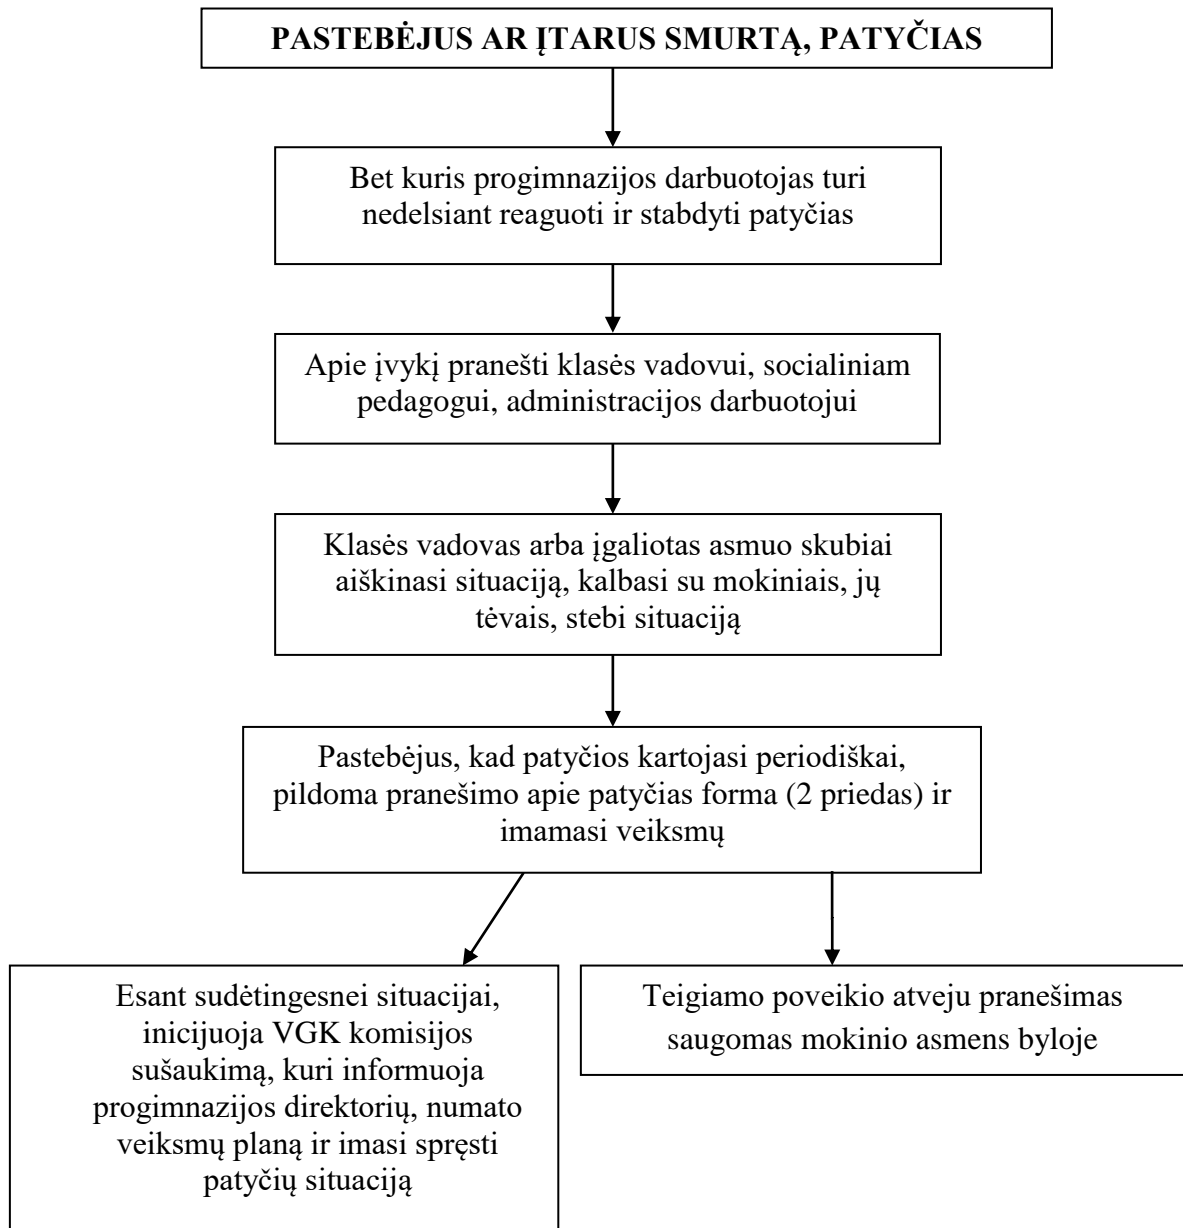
PASTEBĖJUS AR ĮTARUS SMURTĄ, PATYČIAS

Bet kuris progimnazijos darbuotojas turi nedelsiant reaguoti ir stabdyti patyčias

Apie įvykį pranešti klasės vadovui, socialiniam pedagogui, administracijos darbuotojui

Klasės vadovas arba įgaliotas asmuo skubiai aiškinasi situaciją, kalbasi su mokiniais, jų tėvais, stebi situaciją

Pastebėjus, kad patyčios kartojasi periodiškai, pildoma pranešimo apie patyčias forma (2 priedas) ir imamasi veiksmų

Esant sudėtingesnei situacijai, inicijuoja VGK komisijos sušaukimą, kuri informuoja progimnazijos direktorių, numato veiksmų planą ir imasi spręsti patyčių situaciją

Teigiamo poveikio atveju pranešimas saugomas mokinio asmens byloje